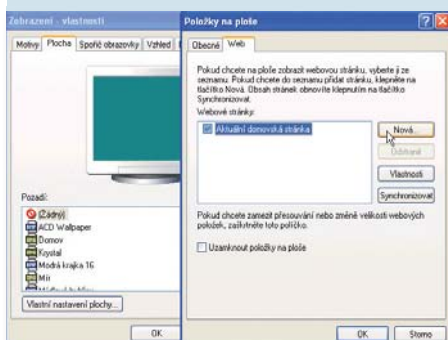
Zobrazení - vlastnosti

Motivy | Plocha | Spořič obrazovky | Vzhled

Pozadí:
(Žádný)
ACD Wallpaper
Domov
Krystal
Modrá krajka 16
Mír
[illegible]

Vlastní nastavení plochy...

OK

Položky na ploše

Obecné | Web

Pokud chcete na ploše zobrazit webovou stránku, vyberte ji ze seznamu. Pokud chcete do seznamu přidat stránku, klepněte na tlačítko Nová. Obsah stránek obnovíte klepnutím na tlačítko Synchronizovat.

Webové stránky:
Aktuální domovská stránka

Nová...
Odstranit
Vlastnosti
Synchronizovat

Pokud chcete zamezit přesouvání nebo změně velikosti webových položek, zaškrtněte toto políčko.

Uzamknout položky na ploše

OK | Storno